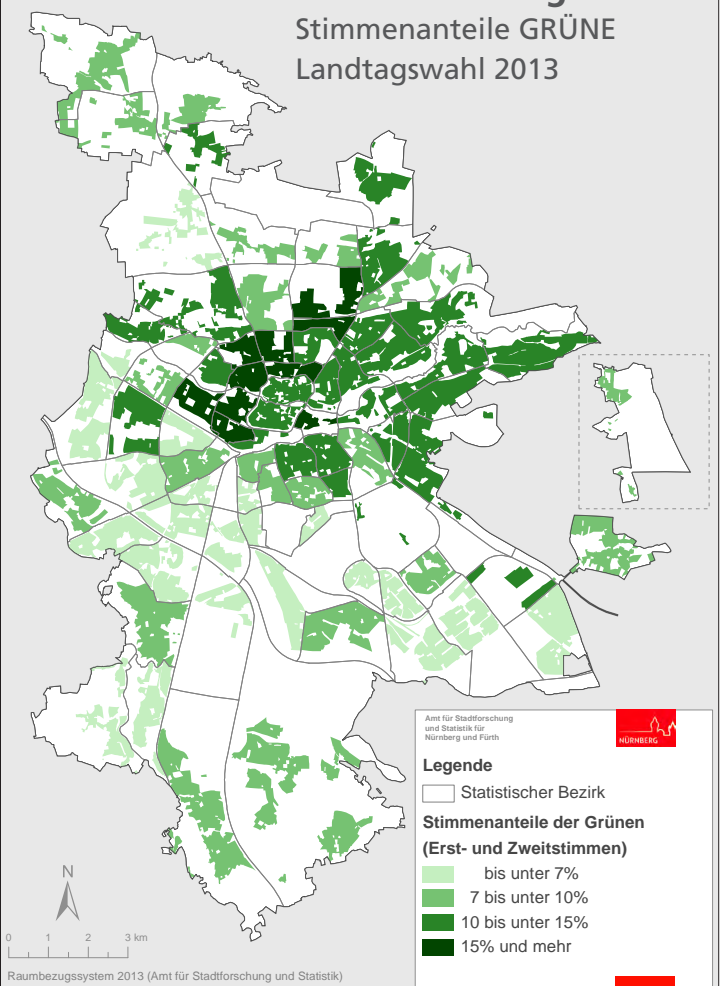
Stimmenanteile GRÜNE
Landtagswahl 2013

Amt für Stadtforschung und Statistik für Nürnberg und Fürth

NÜRNBERG

Legende

Statistischer Bezirk

Stimmenanteile der Grünen
(Erst- und Zweitstimmen)

bis unter 7%
7 bis unter 10%
10 bis unter 15%
15% und mehr

N

0 1 2 3 km

Raumbezugssystem 2013 (Amt für Stadtforschung und Statistik)